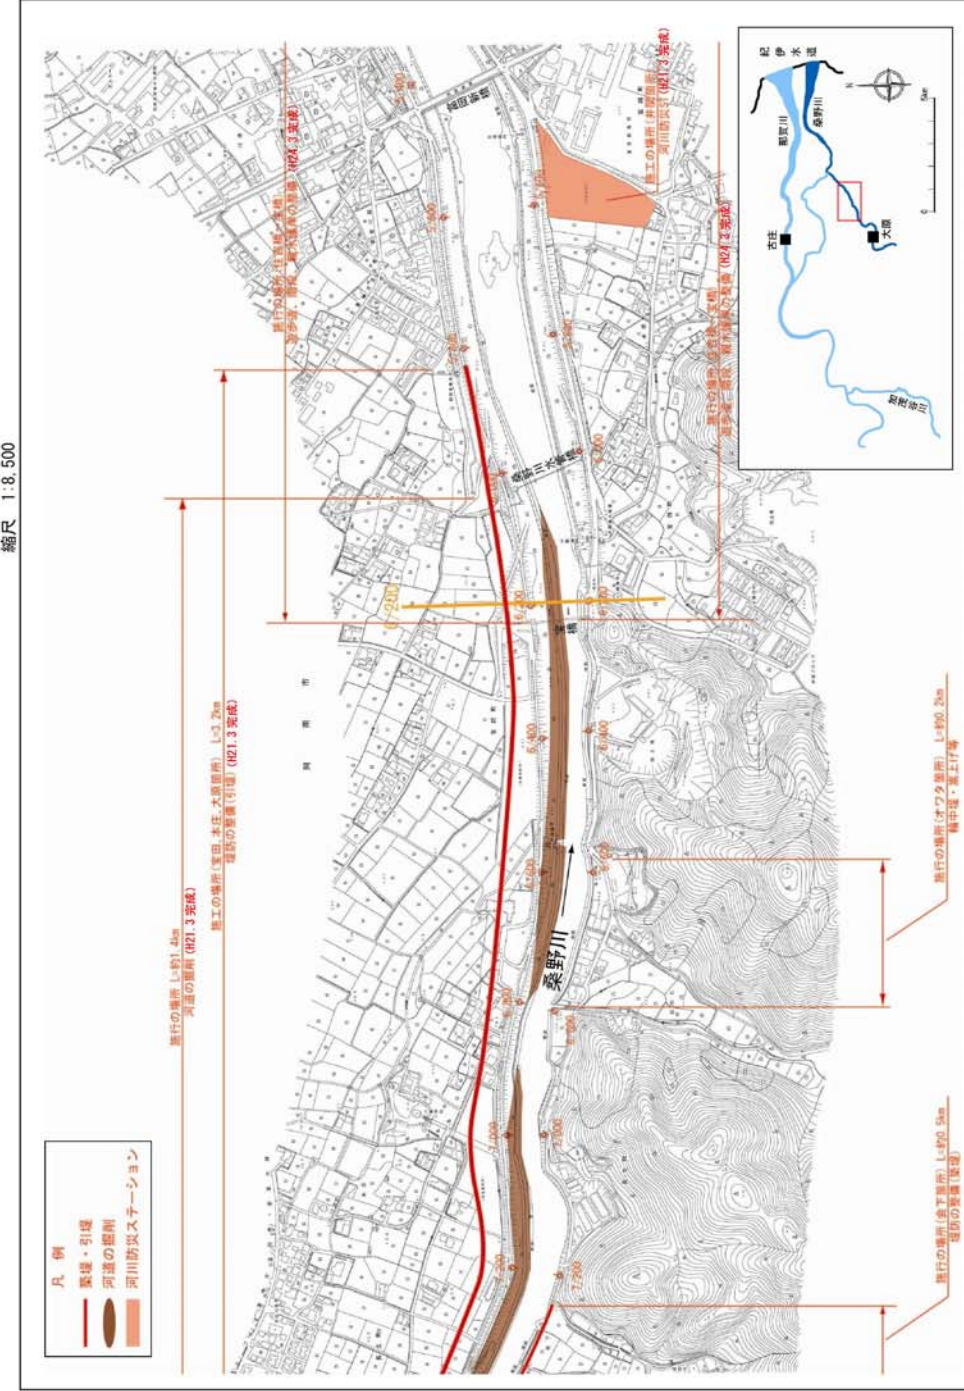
縮尺　1:8,500

凡　例
築堤・引堤
河道の掘削
河川防災ステーション

施行の場所 L=約1.4km
河道の掘削 (H21.3完成)

施工の場所(宮田、本庄、大原箇所) L=3.2km
堤防の整備(引堤) (H21.3完成)

施行の場所(住吉橋～本橋)
堤防の整備　(H24.3完成)

施行の場所(余野箇所) L=約0.5km
堤防の整備(築堤)

施行の場所(オワタ箇所) L=約0.2km
輪中堤・嵩上げ等

施工の場所(井関箇所)
河川防災ST (H17.3完成)

施行の場所(住吉橋～本橋)
堤防の整備　(H24.3完成)

桑野川

富岡新橋

桑野川水管橋

宮橋

阿南市

7-200

紀伊水道
那賀川
桑野川
古庄
大原
加茂谷川
N
5km
0